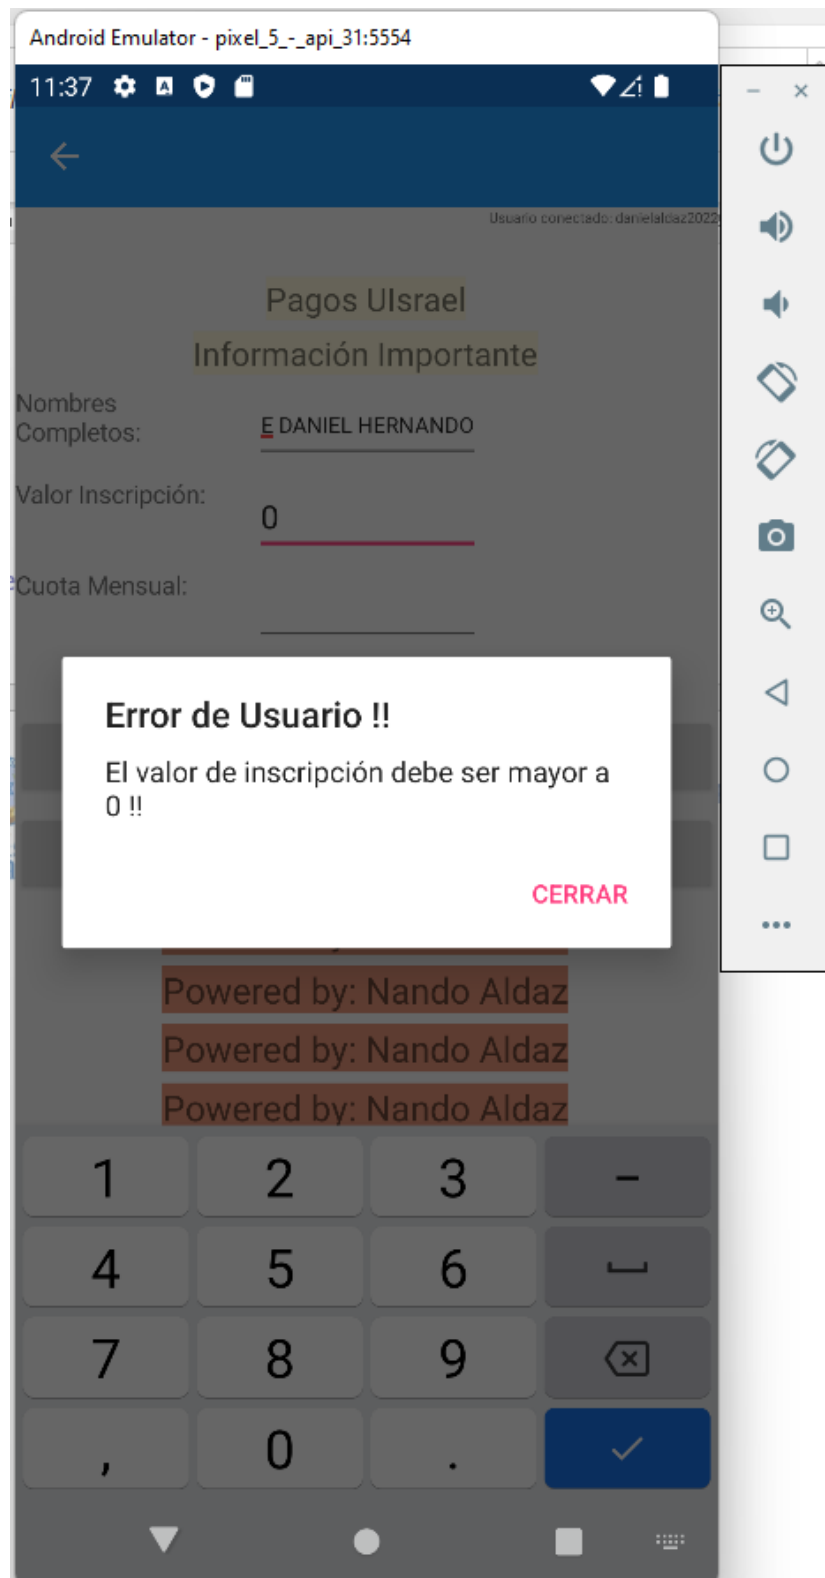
Android Emulator - pixel_5_-_api_31:5554

11:37

Usuario conectado: danielaldaz2022

Pagos UIsrael

Información Importante

Nombres Completos:

E DANIEL HERNANDO

Valor Inscripción:

0

Cuota Mensual:

Error de Usuario !!

El valor de inscripción debe ser mayor a 0 !!

CERRAR

Powered by: Nando Aldaz

Powered by: Nando Aldaz

Powered by: Nando Aldaz

1 2 3 -

4 5 6

7 8 9

, 0 .